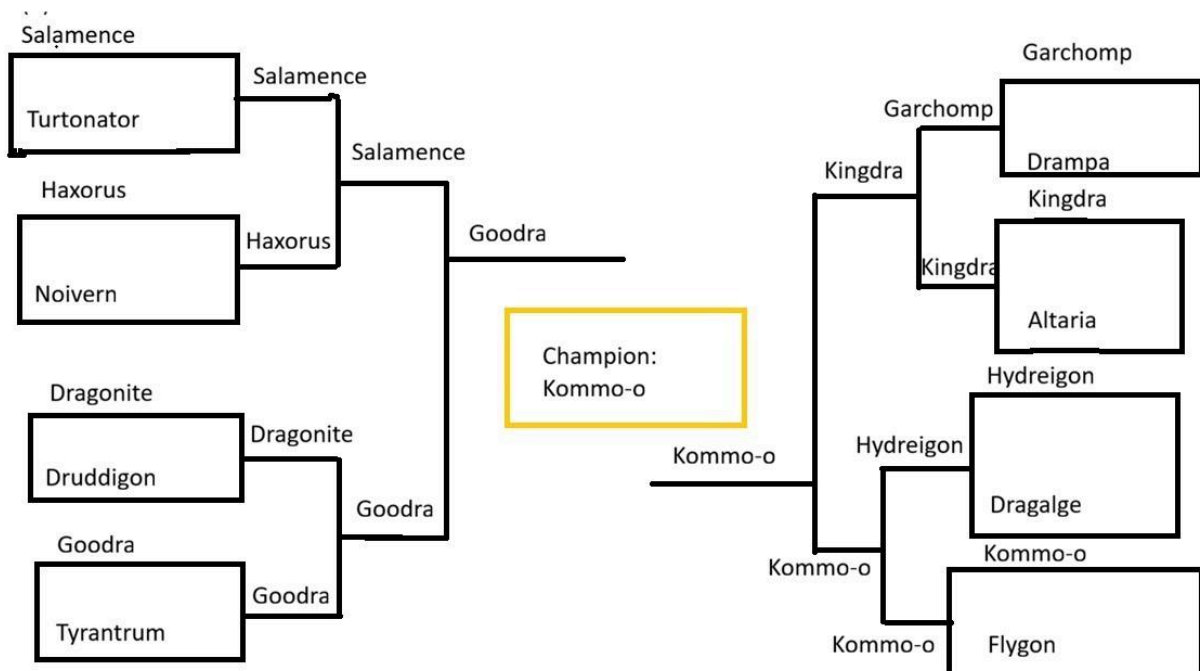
Salamence

Turtonator

Salamence

Salamence

Haxorus

Noivern

Haxorus

Goodra

Dragonite

Druddigon

Dragonite

Goodra

Goodra

Tyrantrum

Goodra

Champion:
Kommo-o

Kommo-o

Garchomp

Drampa

Garchomp

Kingdra

Kingdra

Altaria

Kingdra

Hydreigon

Dragalge

Hydreigon

Kommo-o

Kommo-o

Flygon

Kommo-o